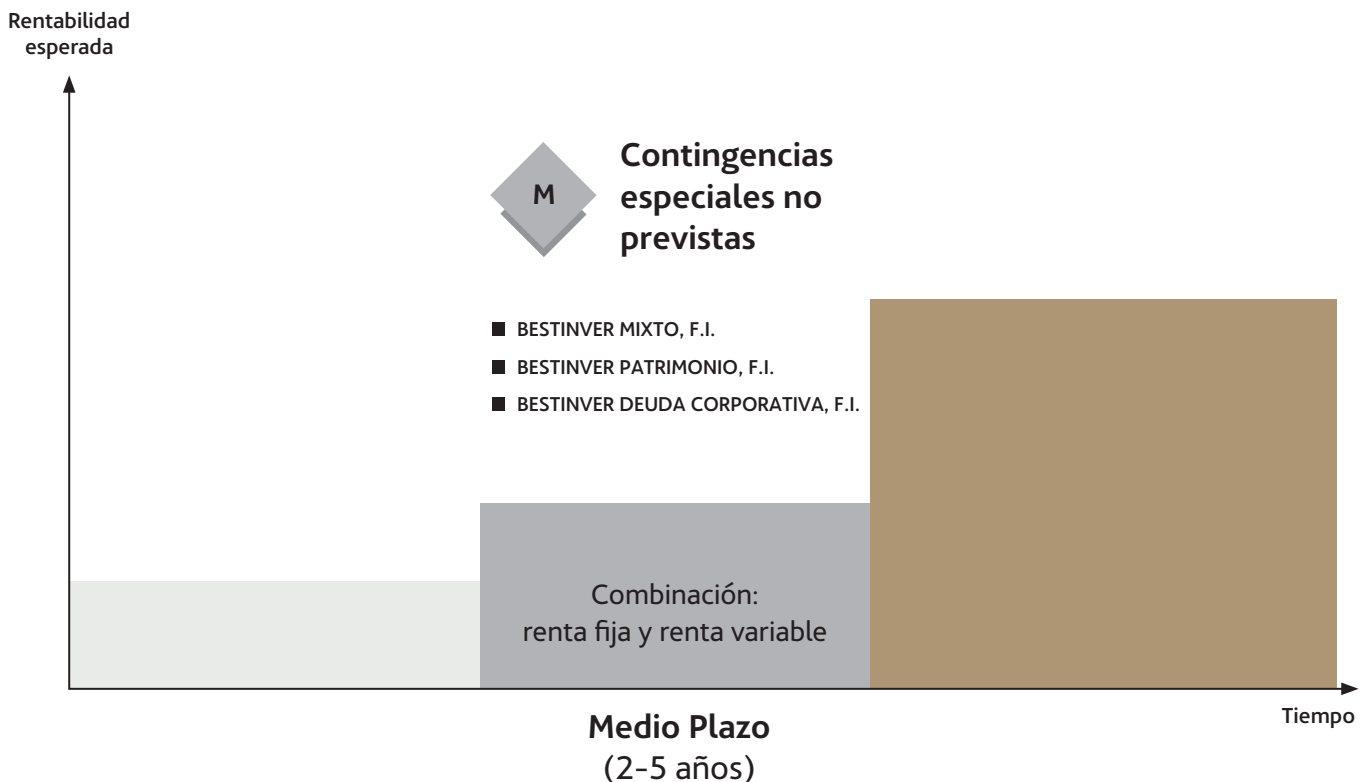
Rentabilidad esperada

M

Contingencias especiales no previstas

BESTINVER MIXTO, F.I.
BESTINVER PATRIMONIO, F.I.
BESTINVER DEUDA CORPORATIVA, F.I.

Combinación: renta fija y renta variable

Tiempo

Medio Plazo
(2-5 años)